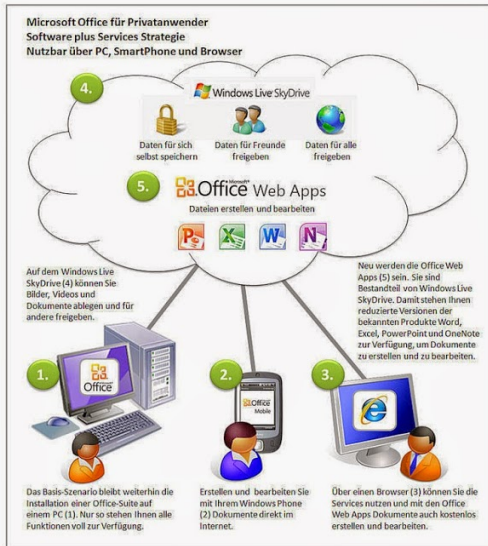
Microsoft Office für Privatanwender
Software plus Services Strategie
Nutzbar über PC, SmartPhone und Browser

4.

Windows Live SkyDrive

Daten für sich selbst speichern

Daten für Freunde freigeben

Daten für alle freigeben

5.

Microsoft Office Web Apps

Dateien erstellen und bearbeiten

Auf dem Windows Live SkyDrive (4) können Sie Bilder, Videos und Dokumente ablegen und für andere freigeben.

Neu werden die Office Web Apps (5) sein. Sie sind Bestandteil von Windows Live SkyDrive. Damit stehen Ihnen reduzierte Versionen der bekannten Produkte Word, Excel, PowerPoint und OneNote zur Verfügung, um Dokumente zu erstellen und zu bearbeiten.

1.

Office

2.

Office Mobile

3.

Das Basis-Szenario bleibt weiterhin die Installation einer Office-Suite auf einem PC (1). Nur so stehen Ihnen alle Funktionen voll zur Verfügung.

Erstellen und bearbeiten Sie mit Ihrem Windows Phone (2) Dokumente direkt im Internet.

Über einen Browser (3) können Sie die Services nutzen und mit den Office Web Apps Dokumente auch kostenlos erstellen und bearbeiten.